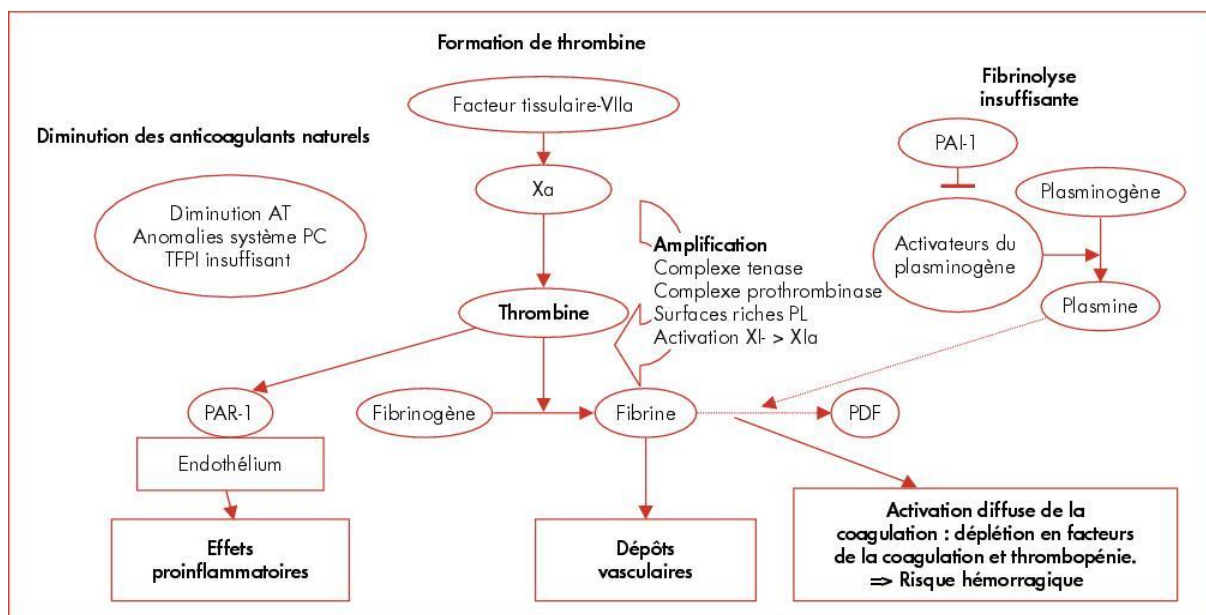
Formation de thrombine

Facteur tissulaire-VIIa

Diminution des anticoagulants naturels

Fibrinolyse insuffisante

PAI-1

Xa

Plasminogène

Diminution AT
Anomalies système PC
TFPI insuffisant

Amplification
Complexe tenase
Complexe prothrombinase
Surfaces riches PL
Activation XI- > XIa

Activateurs du plasminogène

Thrombine

Plasmine

PAR-1

Fibrinogène

Fibrine

PDF

Endothélium

Effets proinflammatoires

Dépôts vasculaires

Activation diffuse de la coagulation : déplétion en facteurs de la coagulation et thrombopénie.
=> Risque hémorragique